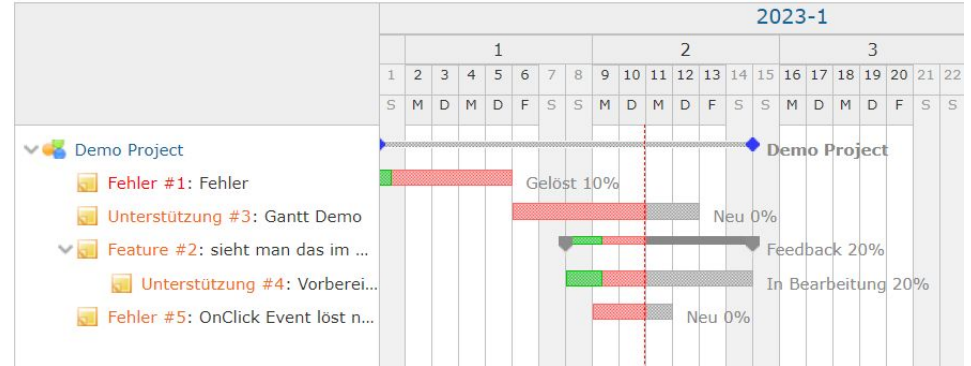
2023-1

| 1 | | | | | | | 2 | | | | | | | 3 | | | | | | |
|---|---|---|---|---|---|---|---|---|---|---|---|---|---|---|---|---|---|---|---|---|
| 1 | 2 | 3 | 4 | 5 | 6 | 7 | 8 | 9 | 10 | 11 | 12 | 13 | 14 | 15 | 16 | 17 | 18 | 19 | 20 | 21 | 22 |
| S | M | D | M | D | F | S | S | M | D | M | D | F | S | S | M | D | M | D | F | S | S |

Demo Project
Fehler #1: Fehler
Unterstützung #3: Gantt Demo
Feature #2: sieht man das im ...
Unterstützung #4: Vorberei...
Fehler #5: OnClick Event löst n...

Demo Project
Gelöst 10%
Neu 0%
Feedback 20%
In Bearbeitung 20%
Neu 0%